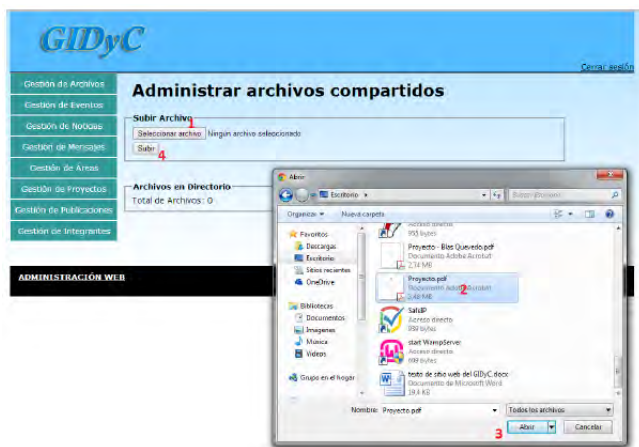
GIDyC

Cerrar sesión

Gestión de Archivos
Gestión de Eventos
Gestión de Noticias
Gestión de Mensajes
Gestión de Áreas
Gestión de Proyectos
Gestión de Publicaciones
Gestión de Integrantes

Administrar archivos compartidos

Subir Archivo 1
Seleccionar archivo Ningún archivo seleccionado
Subir 4

Archivos en Directorio
Total de Archivos: 0

ADMINISTRACIÓN WEB

Abrir
Escritorio
Buscar Escritorio
Organizar ▾ Nueva carpeta

Favoritos
Descargas
Escritorio
Sitios recientes
OneDrive

Bibliotecas
Documentos
Imágenes
Música
Vídeos

Grupo en el hogar

Acceso directo
993 bytes
Proyecto - Blas Quevedo.pdf
Documento Adobe Acrobat
2,74 MB
Proyecto.pdf 2
Documento Adobe Acrobat
2,48 MB
SafeIP
Acceso directo
998 bytes
start WampServer
Acceso directo
999 bytes
texto de sitio web del GIDyC.docx
Documento de Microsoft Word
19,4 KB

Nombre: Proyecto.pdf
Todos los archivos
3
Abrir
Cancelar